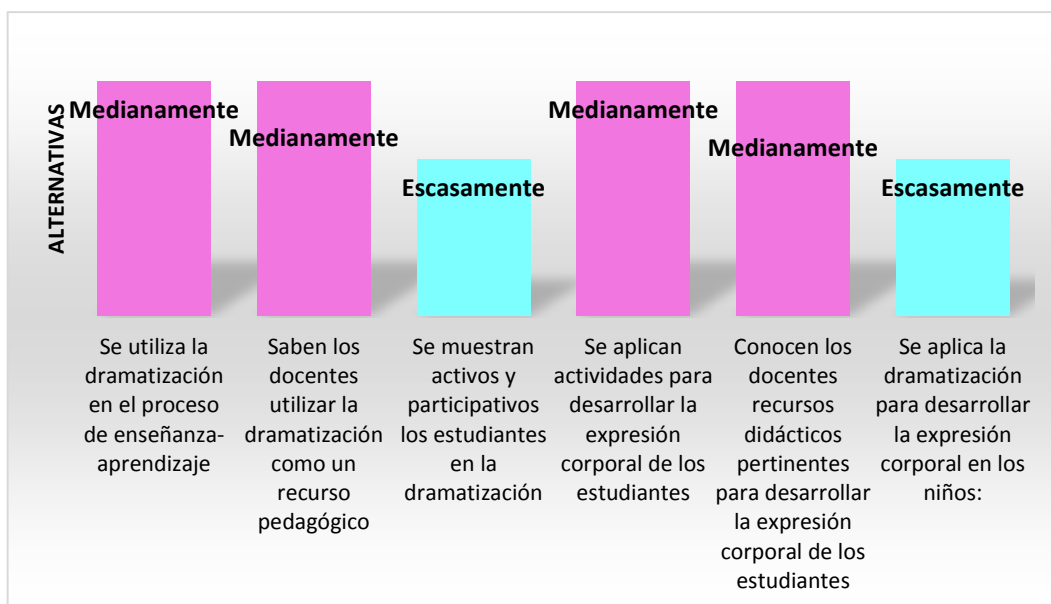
ALTERNATIVAS

Medianamente

Medianamente

Escasamente

Medianamente

Medianamente

Escasamente

Se utiliza la dramatización en el proceso de enseñanza-aprendizaje

Saben los docentes utilizar la dramatización como un recurso pedagógico

Se muestran activos y participativos los estudiantes en la dramatización

Se aplican actividades para desarrollar la expresión corporal de los estudiantes

Conocen los docentes recursos didácticos pertinentes para desarrollar la expresión corporal de los estudiantes

Se aplica la dramatización para desarrollar la expresión corporal en los niños: